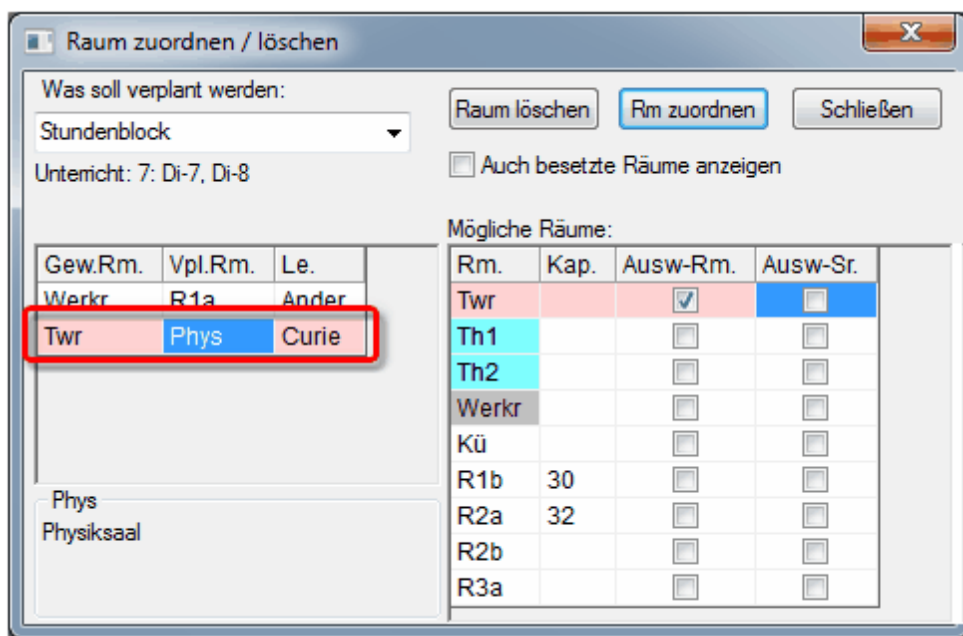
Raum zuordnen / löschen

Was soll verplant werden:

Stundenblock

Unterricht: 7: Di-7, Di-8

Raum löschen | Rm zuordnen | Schließen

Auch besetzte Räume anzeigen

| Gew.Rm. | Vpl.Rm. | Le. |
|---|---|---|
| Werkr | R1a | Ander |
| Twr | Phys | Curie |

Phys

Physiksaal

Mögliche Räume:

| Rm. | Kap. | Ausw-Rm. | Ausw-Sr. |
|---|---|---|---|
| Twr | | ☑ | ☐ |
| Th1 | | ☐ | ☐ |
| Th2 | | ☐ | ☐ |
| Werkr | | ☐ | ☐ |
| Kü | | ☐ | ☐ |
| R1b | 30 | ☐ | ☐ |
| R2a | 32 | ☐ | ☐ |
| R2b | | ☐ | ☐ |
| R3a | | ☐ | ☐ |